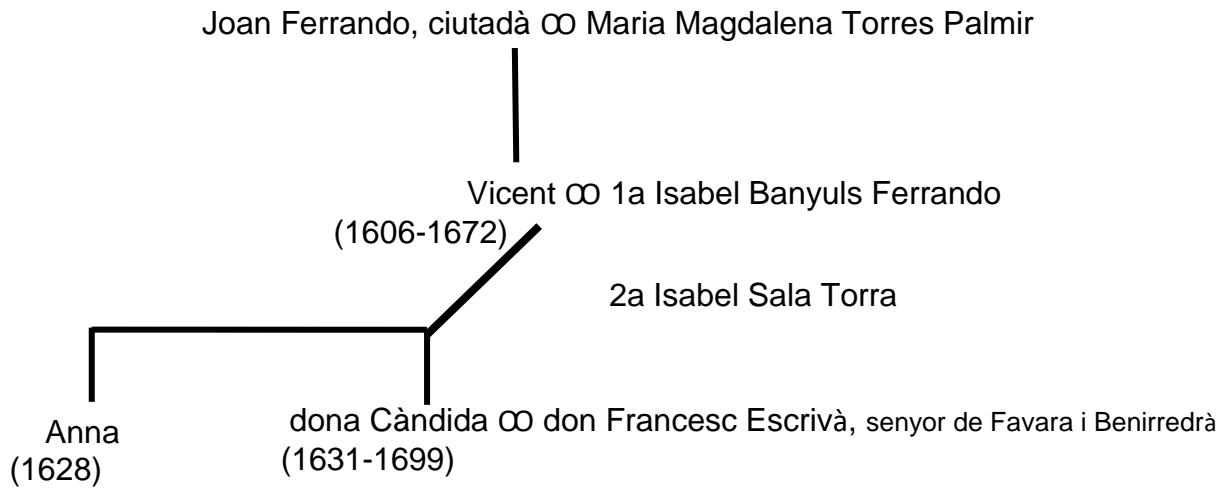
Joan Ferrando, ciutadà ꝏ Maria Magdalena Torres Palmir

Vicent ꝏ 1a Isabel Banyuls Ferrando
(1606-1672)

2a Isabel Sala Torra

Anna
(1628)

dona Càndida ꝏ don Francesc Escrivà, senyor de Favara i Benirredrà
(1631-1699)